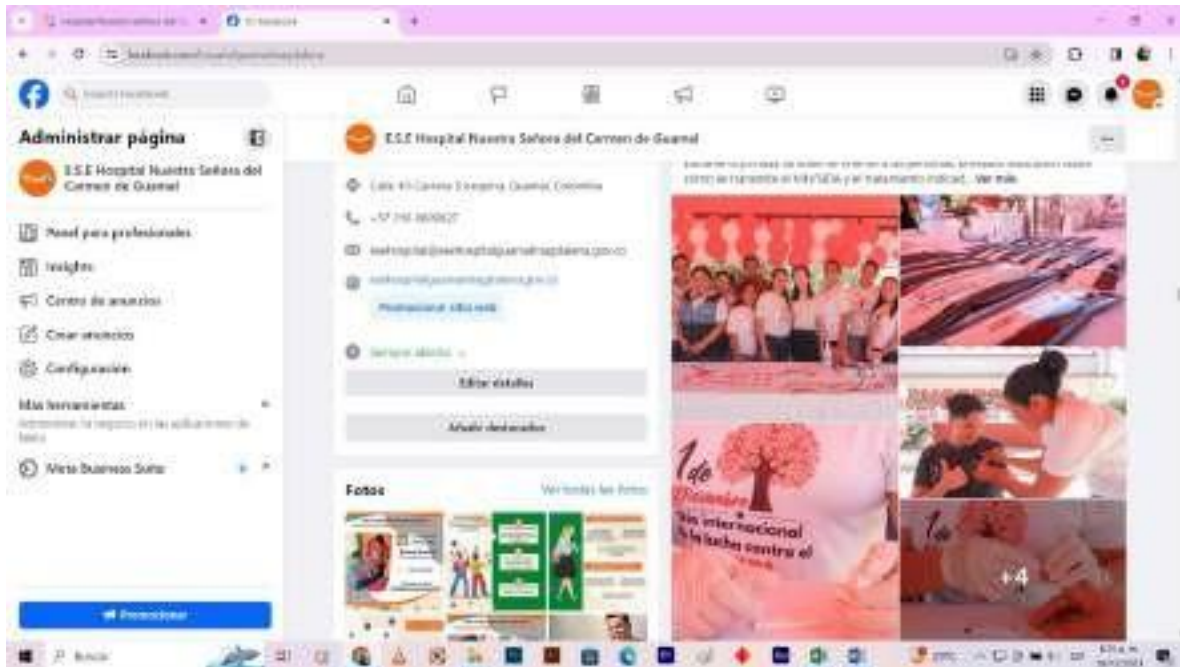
Administrar página

E.S.E Hospital Nuestra Señora del Carmen de Guamal

Panel para profesionales

Insights

Centro de anuncios

Crear anuncios

Configuración

Más herramientas

Meta Business Suite

Promocionar

E.S.E Hospital Nuestra Señora del Carmen de Guamal

Calle 4 Carrera 3 Esquina, Guamal, Colombia

+57 310 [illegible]

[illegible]

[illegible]

Promocionar sitio web

Servicio abierto

Editar detalles

Añadir destacados

Fotos

Ver todas las fotos

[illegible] como se transmite el VIH/SIDA y el tratamiento indicad... Ver más

1 de Diciembre
Día internacional de la lucha contra el

+4

Buscar